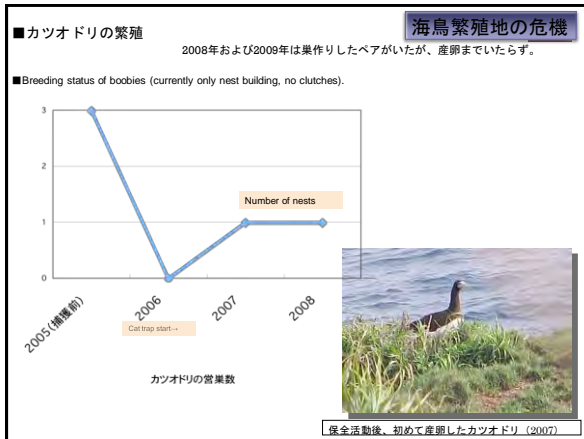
■カツオドリの繁殖

海鳥繁殖地の危機

2008年および2009年は巣作りしたペアがいたが、産卵までいたらず。

■Breeding status of boobies (currently only nest building, no clutches).

3

2

1

0

Number of nests

2005(捕獲前)

2006

2007

2008

Cat trap start→

カツオドリの営巣数

保全活動後、初めて産卵したカツオドリ（2007）